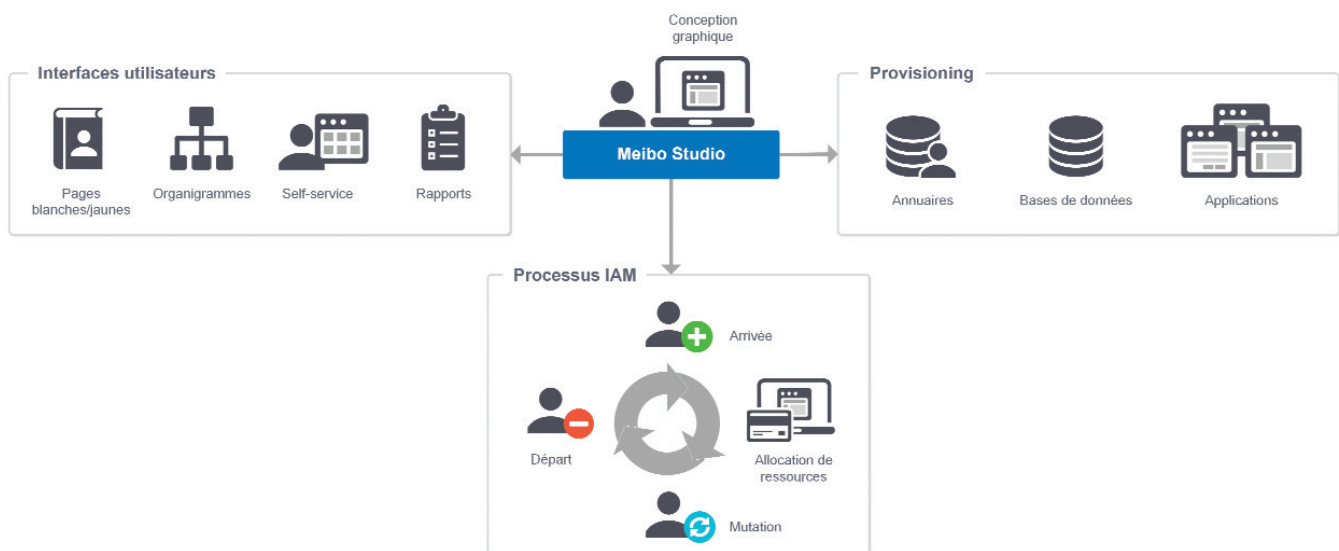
Conception graphique

Interfaces utilisateurs

Pages blanches/jaunes

Organigrammes

Self-service

Rapports

Meibo Studio

Provisioning

Annuaires

Bases de données

Applications

Processus IAM

Arrivée

Départ

Allocation de ressources

Mutation